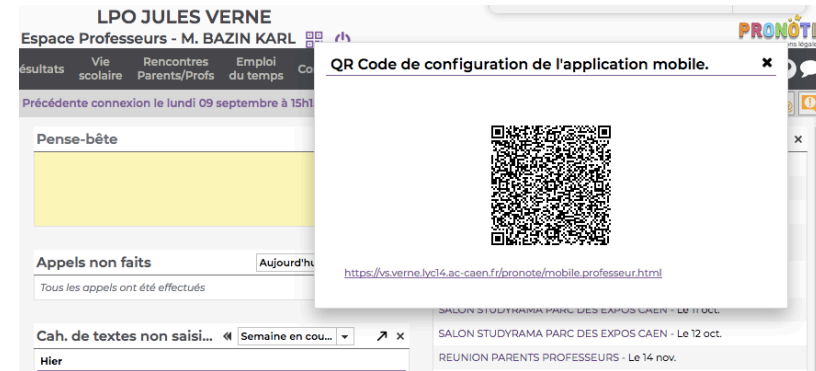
LPO JULES VERNE
Espace Professeurs - M. BAZIN KARL

ésultats
Vie scolaire
Rencontres Parents/Profs
Emploi du temps
Co

PRONOT

Précédente connexion le lundi 09 septembre à 15h1

Pense-bête

Appels non faits
Aujourd'hu
Tous les appels ont été effectués

Cah. de textes non saisi...
Semaine en cou...
Hier

QR Code de configuration de l'application mobile.
✖

https://vs.verne.lyc14.ac-caen.fr/pronote/mobile.professeur.html

SALON STUDYRAMA PARC DES EXPOS CAEN - Le 11 oct.
SALON STUDYRAMA PARC DES EXPOS CAEN - Le 12 oct.
REUNION PARENTS PROFESSEURS - Le 14 nov.